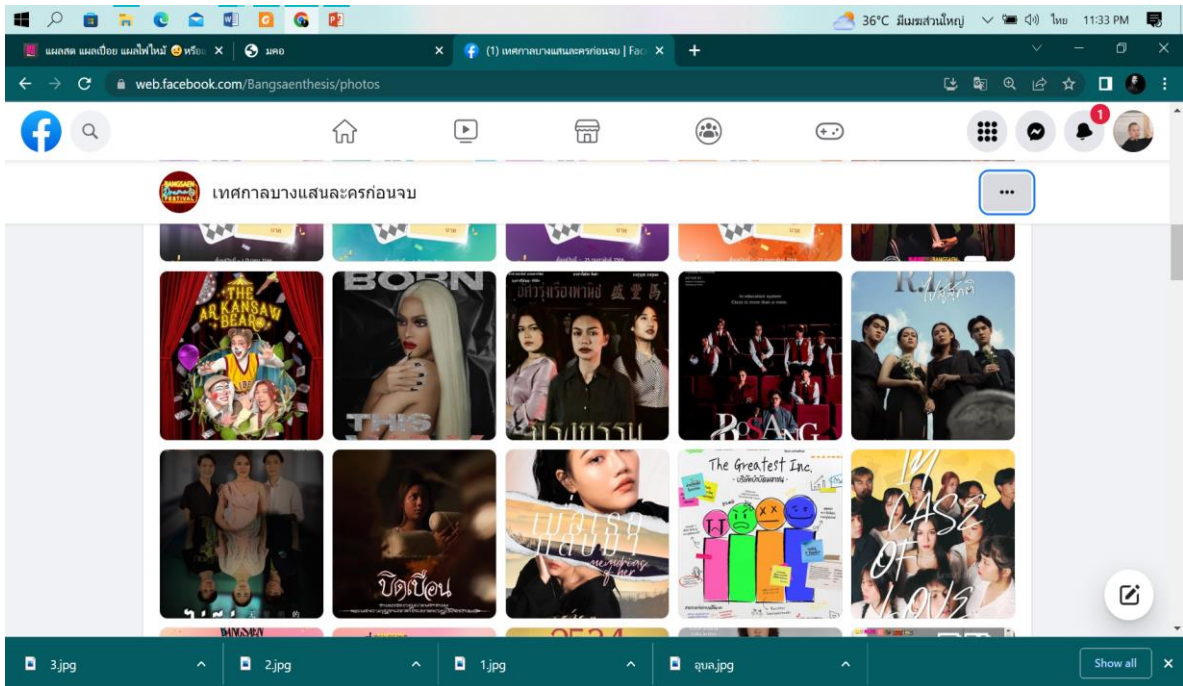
36°C มีเมฆส่วนใหญ่ ไทย 11:33 PM

แผลสด แผลเปื่อย แผลไฟไหม้ 😊หรือ ×
มคอ ×
(1) เทศกาลบางแสนละครก่อนจบ | Fac ×
+

web.facebook.com/Bangsaenthesis/photos

1

เทศกาลบางแสนละครก่อนจบ

...

THE ARKANSAW BEAR

BORN THIS

อภิรุ่งเรือง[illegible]

In education system
Class is more than a name

R.I.P.

The Greatest Inc.
บริษัทปะหนึ่งมหาชน

IN CASE OF LOVE

บิดเบือน

3.jpg
2.jpg
1.jpg
อุนล.jpg
Show all